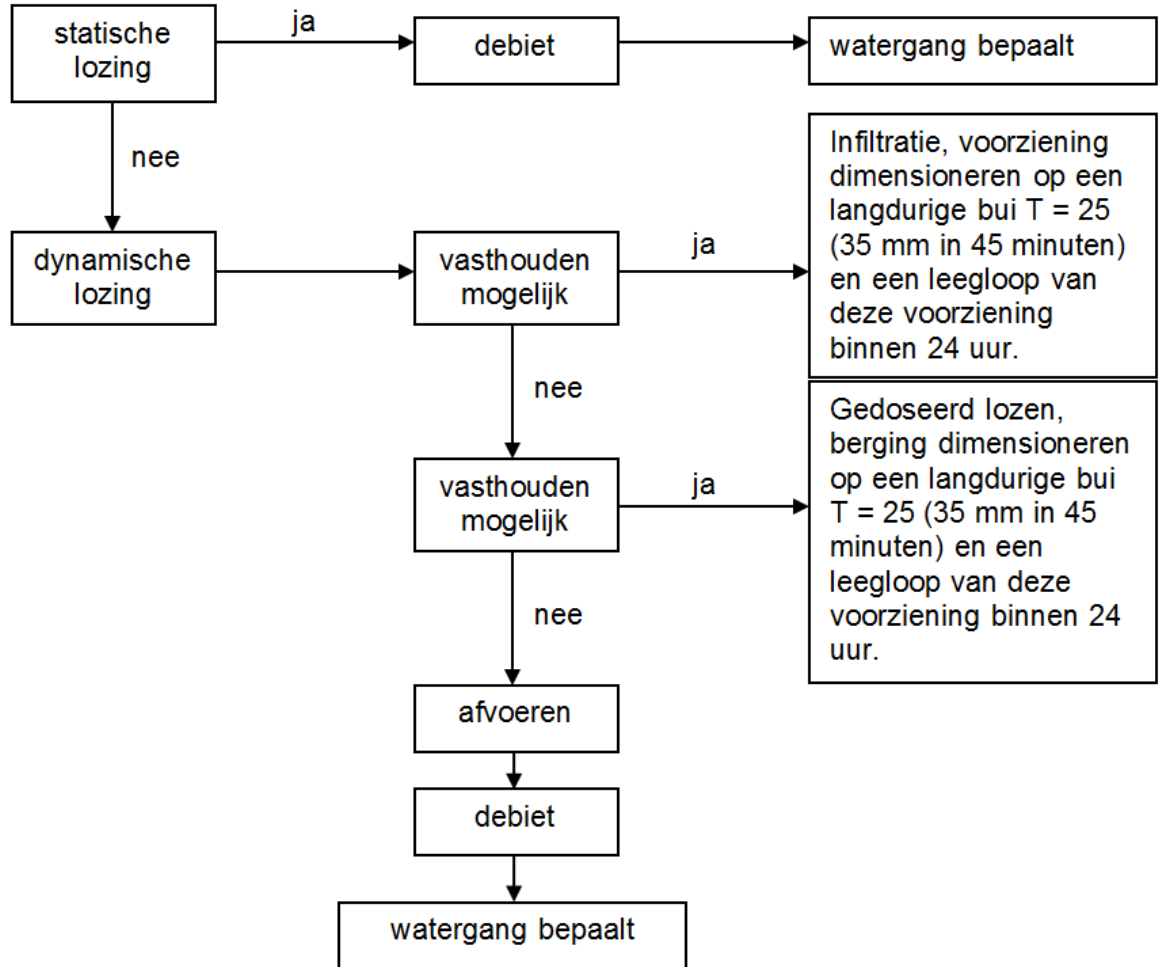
statische lozing

ja

debiet

watergang bepaalt

nee

dynamische lozing

vasthouden mogelijk

ja

Infiltratie, voorziening dimensioneren op een langdurige bui T = 25 (35 mm in 45 minuten) en een leegloop van deze voorziening binnen 24 uur.

nee

vasthouden mogelijk

ja

Gedoseerd lozen, berging dimensioneren op een langdurige bui T = 25 (35 mm in 45 minuten) en een leegloop van deze voorziening binnen 24 uur.

nee

afvoeren

debiet

watergang bepaalt